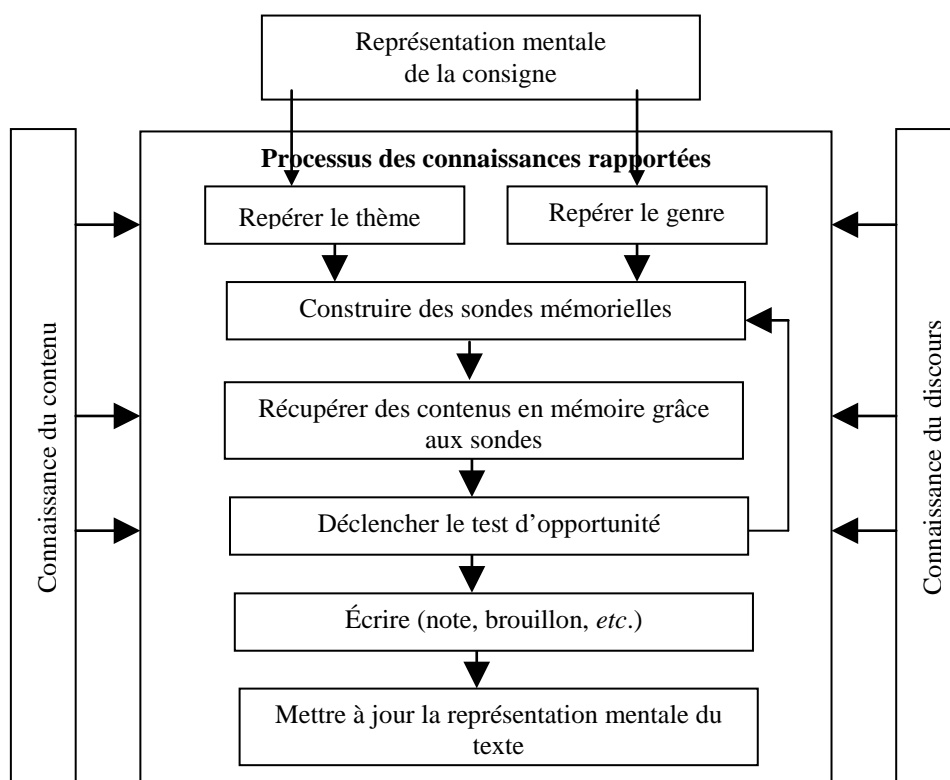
Représentation mentale de la consigne

Processus des connaissances rapportées

Repérer le thème

Repérer le genre

Construire des sondes mémorielles

Récupérer des contenus en mémoire grâce aux sondes

Déclencher le test d'opportunité

Écrire (note, brouillon, *etc*.)

Mettre à jour la représentation mentale du texte

Connaissance du contenu

Connaissance du discours